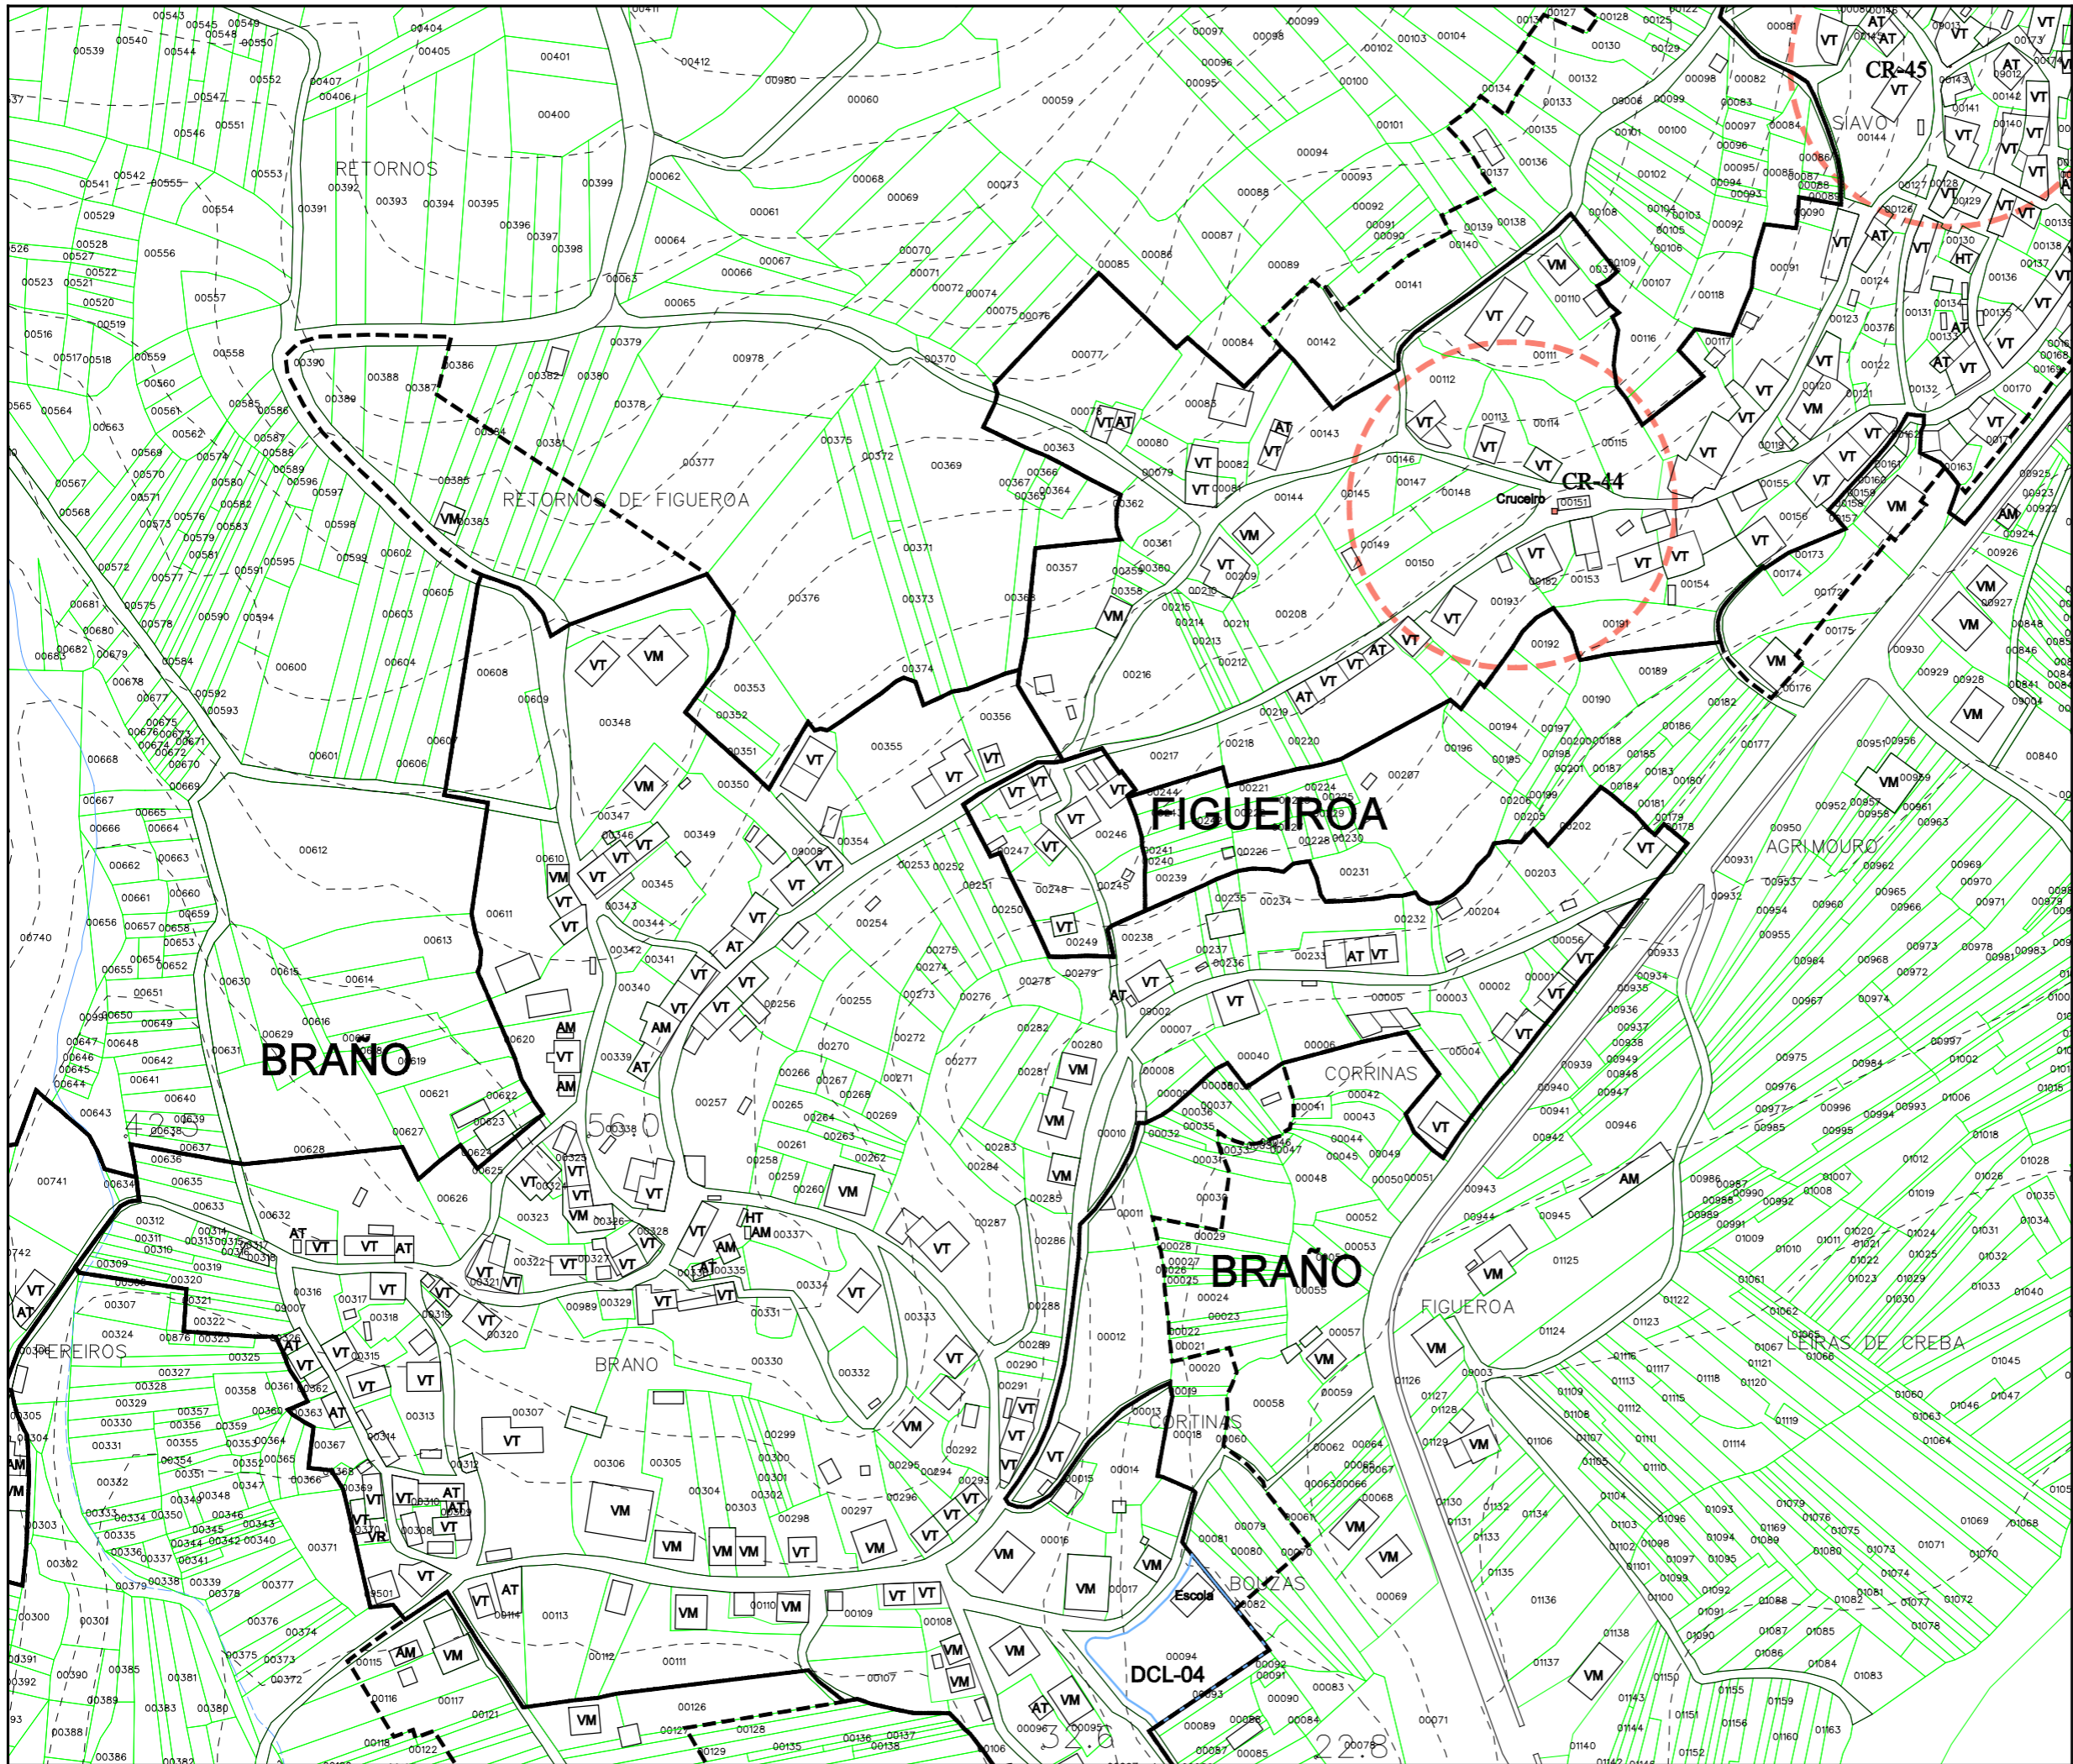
RETORNOS

RETORNOS DE FIGUEROA

SIAVO

CR-45

CR-44

Cruceiro

FIGUEIROA

AGRIMOURO

BRAÑO

CORRINAS

BRAÑO

FIGUEROA

LEIRAS DE CREBA

PEREIROS

BRANO

CORTIÑAS

BOUZAS

Escola

DCL-04

VT VM AT AM HT VR

00151 00152 00153 00154 00150 00149 00147 00148 00146 00145 00144 00112 00113 00114 00115 00111

42.5 56.0 32.6 22.8